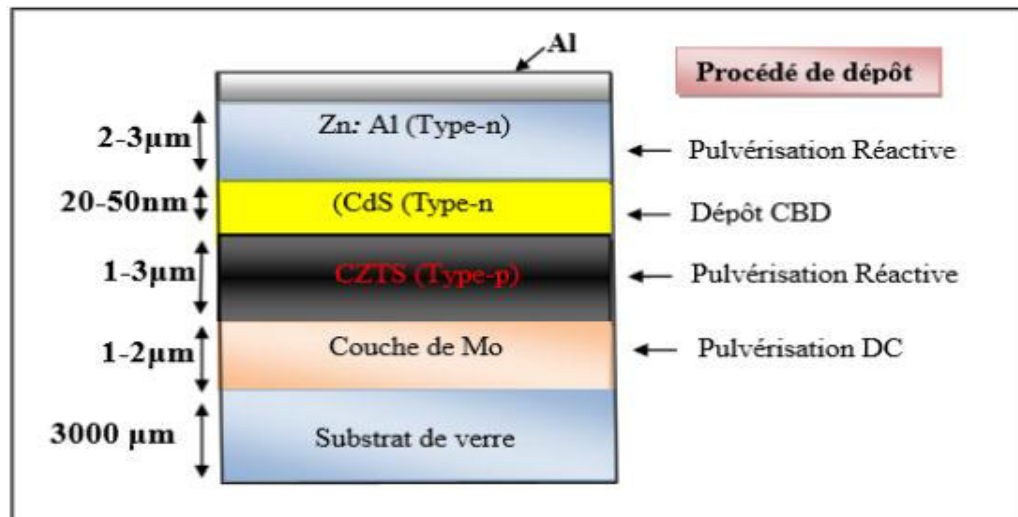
Al

Procédé de dépôt

2-3µm Zn: Al (Type-n) ← Pulvérisation Réactive

20-50nm (CdS (Type-n ← Dépôt CBD

1-3µm CZTS (Type-p) ← Pulvérisation Réactive

1-2µm Couche de Mo ← Pulvérisation DC

3000 µm Substrat de verre